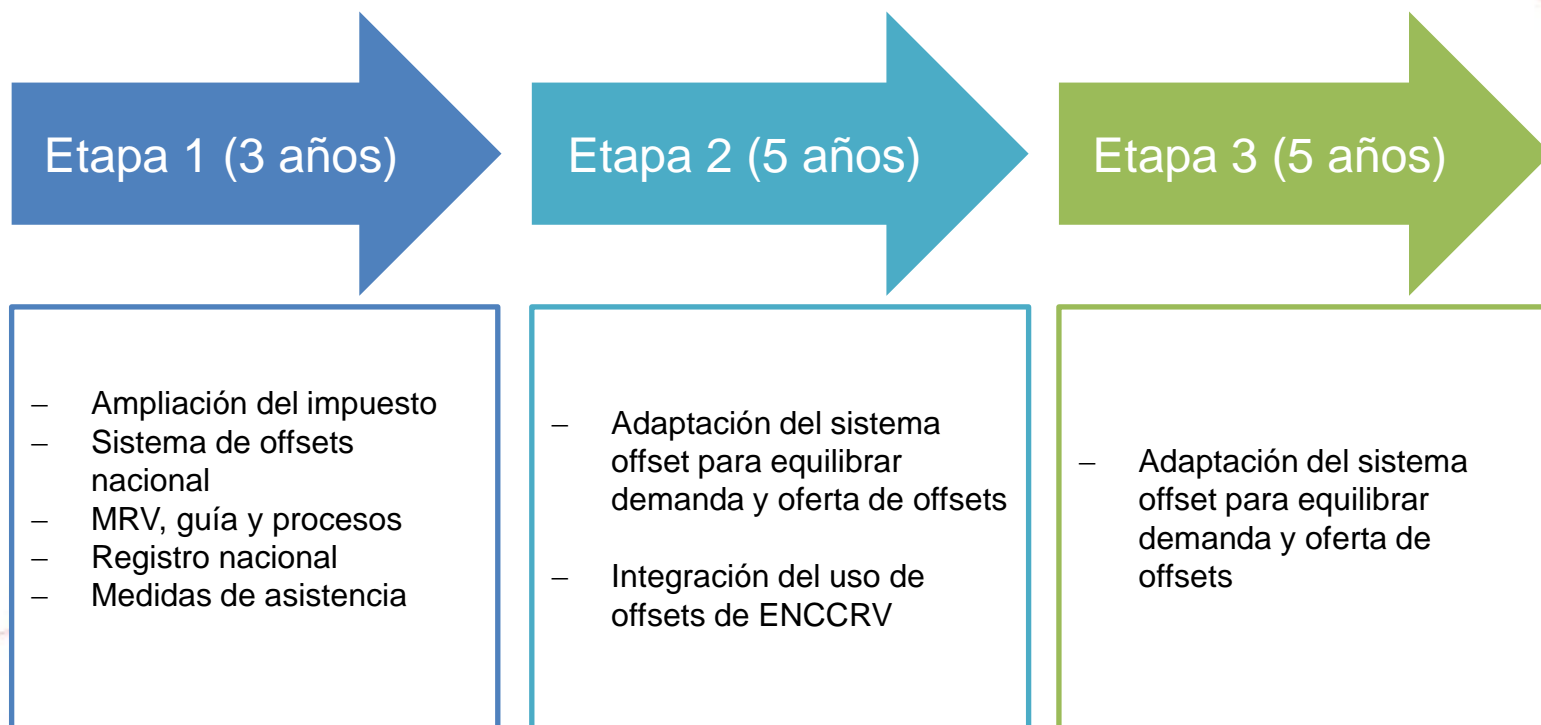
Etapa 1 (3 años)

Etapa 2 (5 años)

Etapa 3 (5 años)

– Ampliación del impuesto
– Sistema de offsets nacional
– MRV, guía y procesos
– Registro nacional
– Medidas de asistencia

– Adaptación del sistema offset para equilibrar demanda y oferta de offsets

– Integración del uso de offsets de ENCCRV

– Adaptación del sistema offset para equilibrar demanda y oferta de offsets